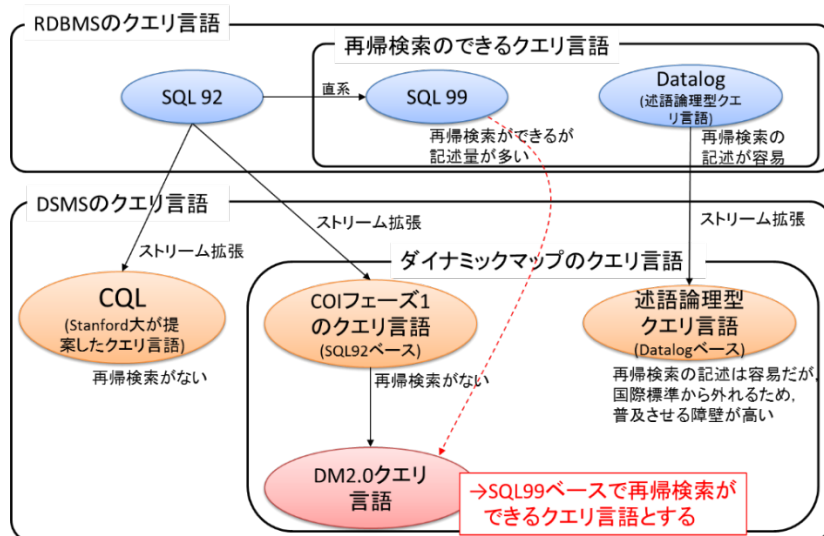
RDBMSのクエリ言語

再帰検索のできるクエリ言語

SQL 92

直系

SQL 99

Datalog
(述語論理型クエリ言語)

再帰検索ができるが記述量が多い

再帰検索の記述が容易

DSMSのクエリ言語

ストリーム拡張

ストリーム拡張

ストリーム拡張

ダイナミックマップのクエリ言語

CQL
(Stanford大が提案したクエリ言語)

再帰検索がない

COIフェーズ1のクエリ言語
(SQL92ベース)

再帰検索がない

述語論理型クエリ言語
(Datalogベース)

再帰検索の記述は容易だが,国際標準から外れるため,普及させる障壁が高い

DM2.0クエリ言語

→SQL99ベースで再帰検索ができるクエリ言語とする